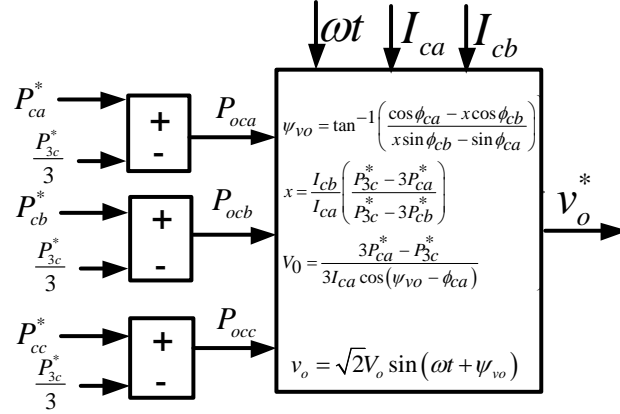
$\omega t$ $I_{ca}$ $I_{cb}$

$P_{ca}^*$ + $\frac{P_{3c}^*}{3}$ - $P_{oca}$

$P_{cb}^*$ + $\frac{P_{3c}^*}{3}$ - $P_{ocb}$

$P_{cc}^*$ + $\frac{P_{3c}^*}{3}$ - $P_{occ}$

$\psi_{vo} = \tan^{-1}\left(\frac{\cos\phi_{ca} - x\cos\phi_{cb}}{x\sin\phi_{cb} - \sin\phi_{ca}}\right)$

$x = \frac{I_{cb}}{I_{ca}}\left(\frac{P_{3c}^* - 3P_{ca}^*}{P_{3c}^* - 3P_{cb}^*}\right)$

$V_0 = \frac{3P_{ca}^* - P_{3c}^*}{3I_{ca}\cos(\psi_{vo} - \phi_{ca})}$

$v_o = \sqrt{2}V_o\sin(\omega t + \psi_{vo})$

$v_o^*$